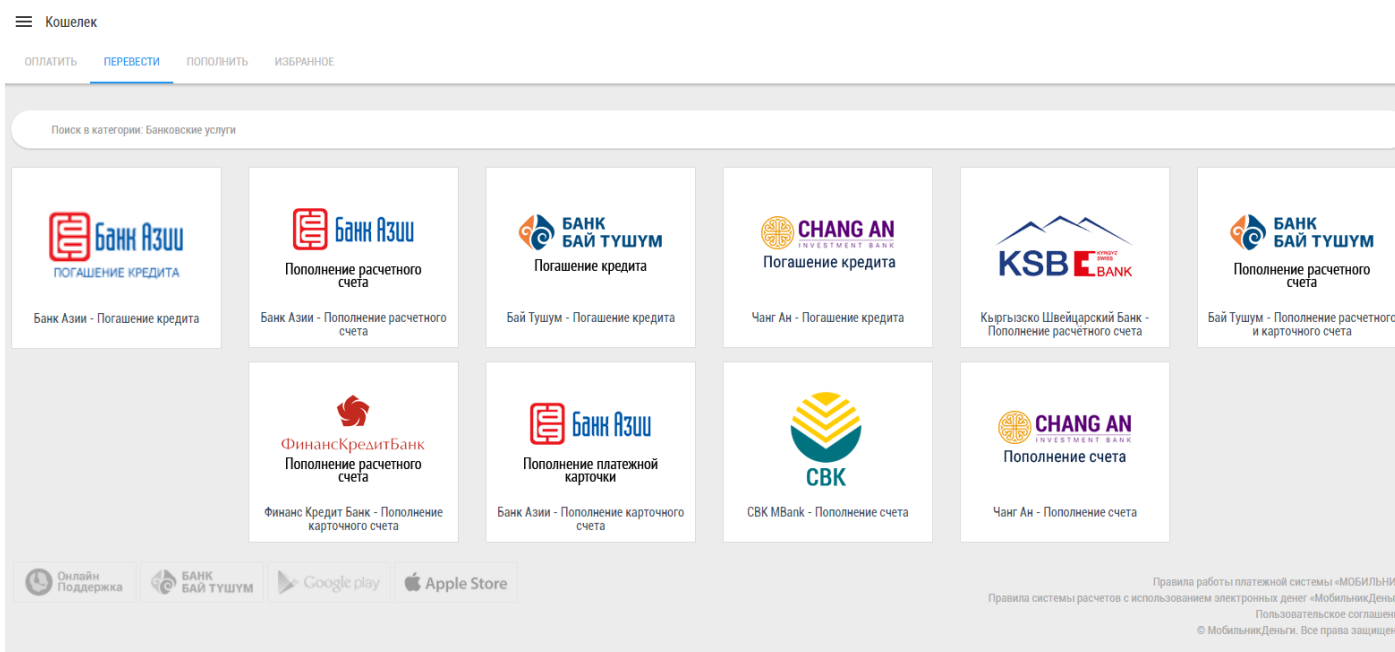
Кошелек

ОПЛАТИТЬ ПЕРЕВЕСТИ ПОПОЛНИТЬ ИЗБРАННОЕ

Поиск в категории: Банковские услуги

Банк Азии
ПОГАШЕНИЕ КРЕДИТА
Банк Азии - Погашение кредита

Банк Азии
Пополнение расчетного счета
Банк Азии - Пополнение расчетного счета

БАНК БАЙ ТУШУМ
Погашение кредита
Бай Тушум - Погашение кредита

CHANG AN INVESTMENT BANK
Погашение кредита
Чанг Ан - Погашение кредита

KSB KYRGYZ SWISS BANK
Кыргызско Швейцарский Банк - Пополнение расчётного счета

БАНК БАЙ ТУШУМ
Пополнение расчетного счета
Бай Тушум - Пополнение расчетного и карточного счета

ФинансКредитБанк
Пополнение расчетного счета
Финанс Кредит Банк - Пополнение карточного счета

Банк Азии
Пополнение платежной карточки
Банк Азии - Пополнение карточного счета

СВК
СВК MBank - Пополнение счета

CHANG AN INVESTMENT BANK
Пополнение счета
Чанг Ан - Пополнение счета

Онлайн Поддержка
БАНК БАЙ ТУШУМ
Google play
Apple Store

Правила работы платежной системы «МОБИЛЬНИ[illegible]
Правила системы расчетов с использованием электронных денег «МобильникДень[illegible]
Пользовательское соглашен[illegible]
© МобильникДеньги. Все права защищен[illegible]